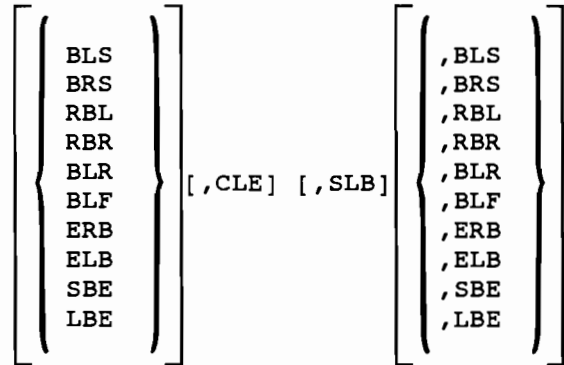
$\left[\begin{Bmatrix} \text{BLS} \\ \text{BRS} \\ \text{RBL} \\ \text{RBR} \\ \text{BLR} \\ \text{BLF} \\ \text{ERB} \\ \text{ELB} \\ \text{SBE} \\ \text{LBE} \end{Bmatrix}\right]$ [,CLE] [,SLB] $\left[\begin{Bmatrix} \text{,BLS} \\ \text{,BRS} \\ \text{,RBL} \\ \text{,RBR} \\ \text{,BLR} \\ \text{,BLF} \\ \text{,ERB} \\ \text{,ELB} \\ \text{,SBE} \\ \text{,LBE} \end{Bmatrix}\right]$